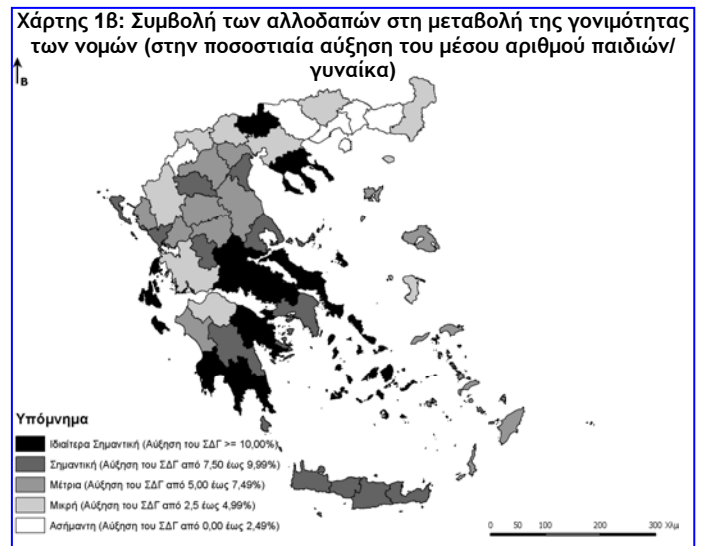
Χάρτης 1β: Συμβολή των αλλοδαπών στη μεταβολή της γονιμότητας των νομών (στην ποσοστιαία αύξηση του μέσου αριθμού παιδιών/ γυναίκα)

Β

Υπόμνημα

Ιδιαίτερα Σημαντική (Αύξηση του ΣΔΓ >= 10,00%)

Σημαντική (Αύξηση του ΣΔΓ από 7,50 έως 9,99%)

Μέτρια (Αύξηση του ΣΔΓ από 5,00 έως 7,49%)

Μικρή (Αύξηση του ΣΔΓ από 2,5 έως 4,99%)

Ασήμαντη (Αύξηση του ΣΔΓ από 0,00 έως 2,49%)

0 50 100 200 300 Χλμ